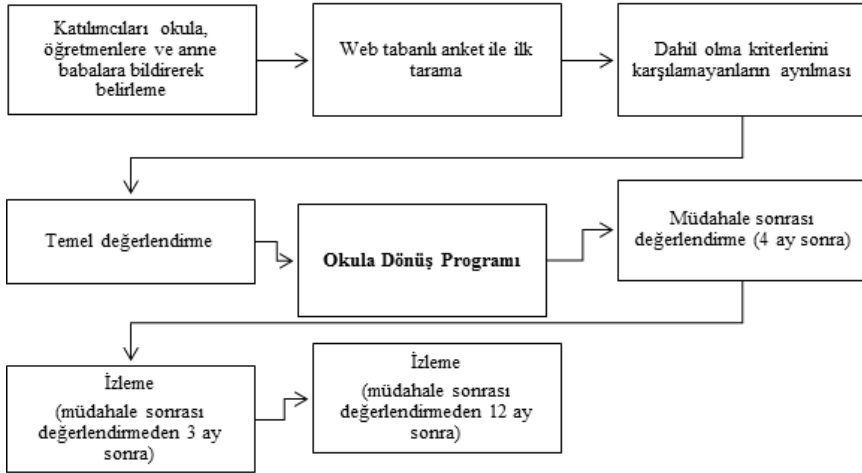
Katılımcıları okula, öğretmenlere ve anne babalara bildirerek belirleme

Web tabanlı anket ile ilk tarama

Dahil olma kriterlerini karşılamayanların ayrılması

Temel değerlendirme

Okula Dönüş Programı

Müdahale sonrası değerlendirme (4 ay sonra)

İzleme

(müdahale sonrası değerlendirmeden 3 ay sonra)

İzleme

(müdahale sonrası değerlendirmeden 12 ay sonra)